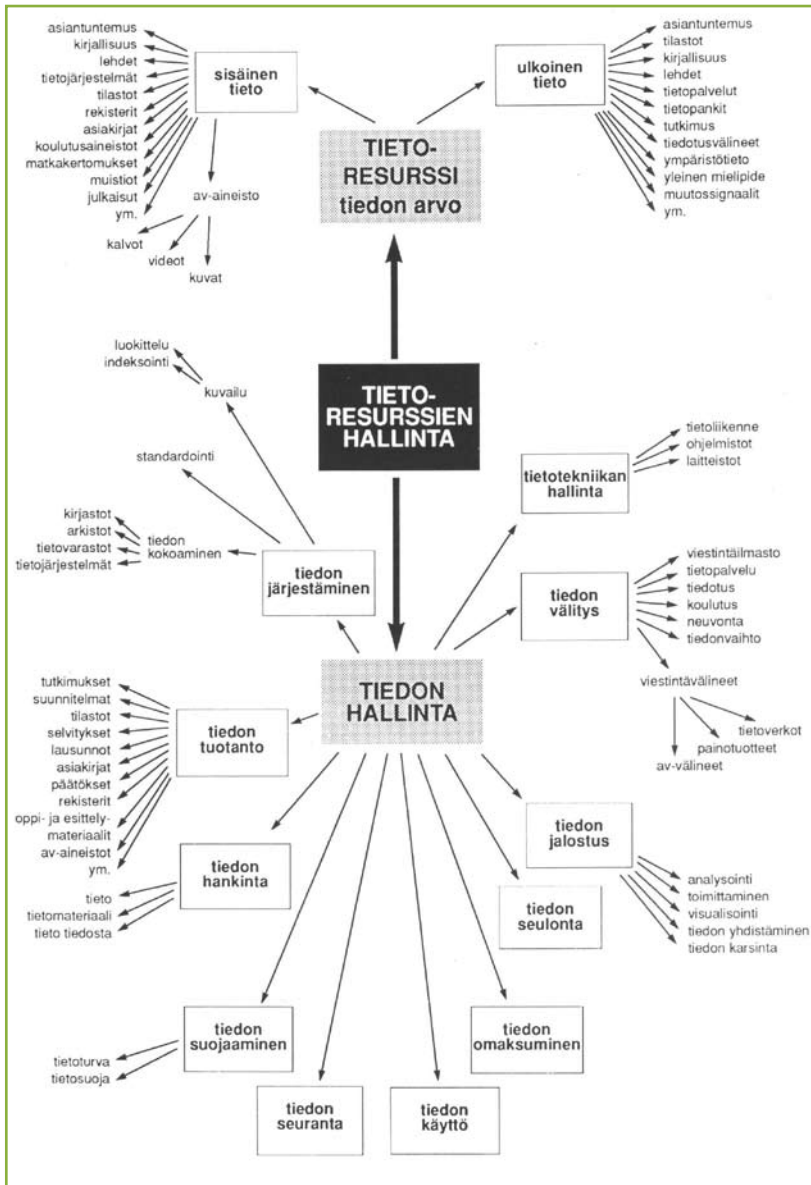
asiantuntemus
kirjallisuus
lehdet
tietojärjestelmät
tilastot
rekisterit
asiakirjat
koulutusaineistot
matkakertomukset
muistiot
julkaisut
ym.

sisäinen tieto

av-aineisto
kalvot
videot
kuvat

ulkoinen tieto

asiantuntemus
tilastot
kirjallisuus
lehdet
tietopalvelut
tietopankit
tutkimus
tiedotusvälineet
ympäristötieto
yleinen mielipide
muutossignaalit
ym.

TIETO-RESURSSI tiedon arvo

luokittelu
indeksointi
kuvailu

TIETO-RESURSSIEN HALLINTA

standardointi

tietoliikenne
ohjelmistot
laitteistot

tietotekniikan hallinta

kirjastot
arkistot
tietovarastot
tietojärjestelmät
tiedon kokoaminen

tiedon järjestäminen

tiedon välitys

viestintäilmasto
tietopalvelu
tiedotus
koulutus
neuvonta
tiedonvaihto

viestintävälineet
tietoverkot
painotuotteet
av-välineet

TIEDON HALLINTA

tutkimukset
suunnitelmat
tilastot
selvitykset
lausunnot
asiakirjat
päätökset
rekisterit
oppi- ja esittely-materiaalit
av-aineistot
ym.

tiedon tuotanto

tiedon jalostus

analysointi
toimittaminen
visualisointi
tiedon yhdistäminen
tiedon karsinta

tiedon hankinta

tieto
tietomateriaali
tieto tiedosta

tiedon seulonta

tiedon suojaaminen

tietoturva
tietosuoja

tiedon omaksuminen

tiedon seuranta

tiedon käyttö